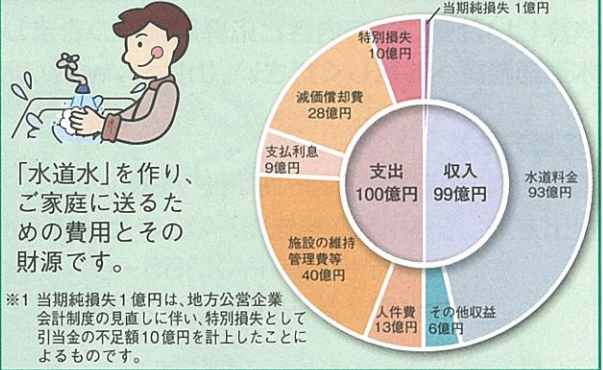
「水道水」を作り、ご家庭に送るための費用とその財源です。

当期純損失 1億円

特別損失
10億円

減価償却費
28億円

支払利息
9億円

施設の維持管理費等
40億円

人件費
13億円

支出
100億円

収入
99億円

水道料金
93億円

その他収益
6億円

※1 当期純損失1億円は、地方公営企業会計制度の見直しに伴い、特別損失として引当金の不足額10億円を計上したことによるものです。